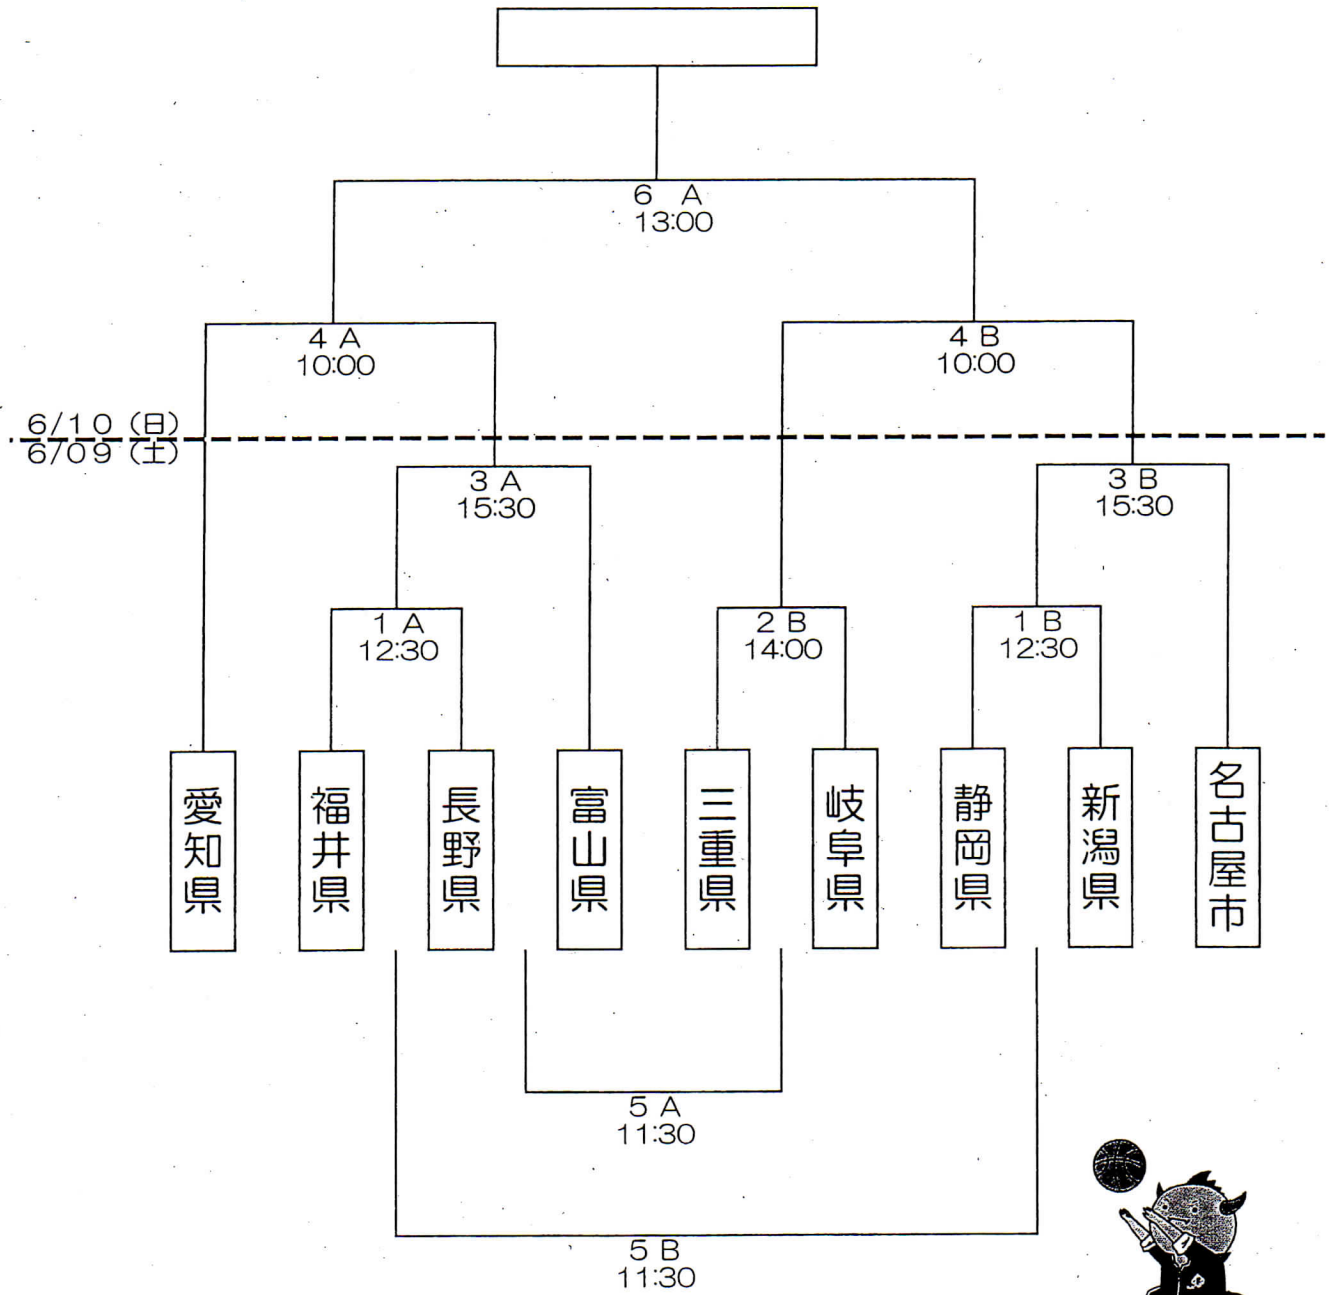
6 A
13:00

4 A
10:00

4 B
10:00

6/10 (日)
6/09 (土)

3 A
15:30

3 B
15:30

1 A
12:30

2 B
14:00

1 B
12:30

愛知県

福井県

長野県

富山県

三重県

岐阜県

静岡県

新潟県

名古屋市

5 A
11:30

5 B
11:30